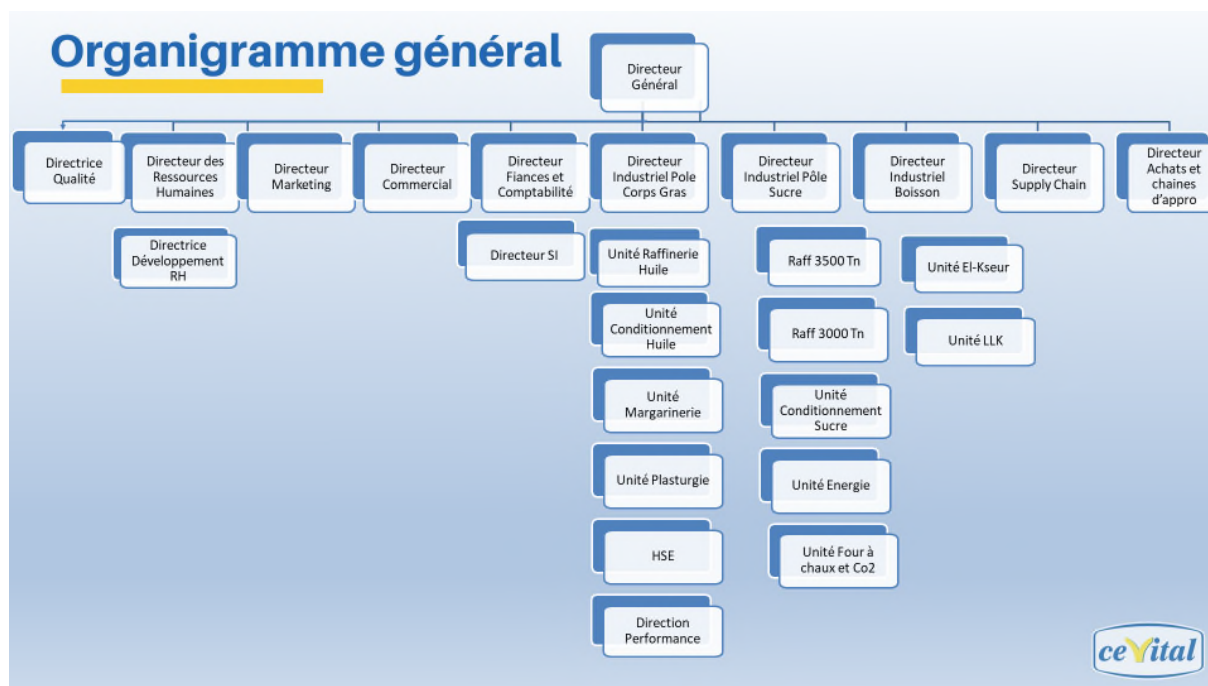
Organigramme général

Directeur Général

Directrice Qualité

Directeur des Ressources Humaines

Directrice Développement RH

Directeur Marketing

Directeur Commercial

Directeur Fiances et Comptabilité

Directeur SI

Directeur Industriel Pole Corps Gras

Unité Raffinerie Huile

Unité Conditionnement Huile

Unité Margarinerie

Unité Plasturgie

HSE

Direction Performance

Directeur Industriel Pôle Sucre

Raff 3500 Tn

Raff 3000 Tn

Unité Conditionnement Sucre

Unité Energie

Unité Four à chaux et Co2

Directeur Industriel Boisson

Unité El-Kseur

Unité LLK

Directeur Supply Chain

Directeur Achats et chaines d'appro

ceVital